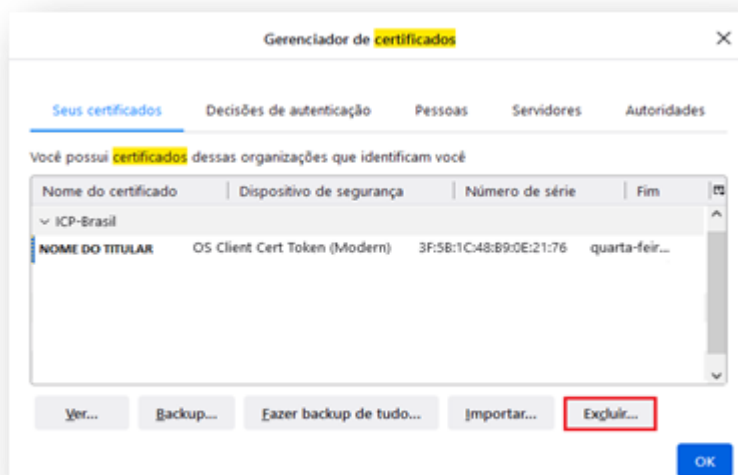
Gerenciador de certificados

×

Seus certificados | Decisões de autenticação | Pessoas | Servidores | Autoridades

Você possui certificados dessas organizações que identificam você

| Nome do certificado | Dispositivo de segurança | Número de série | Fim |
|---|---|---|---|
| ICP-Brasil | | | |
| NOME DO TITULAR | OS Client Cert Token (Modern) | 3F:5B:1C:48:B9:0E:21:76 | quarta-feir... |

Ver... | Backup... | Fazer backup de tudo... | Importar... | Excluir...

OK